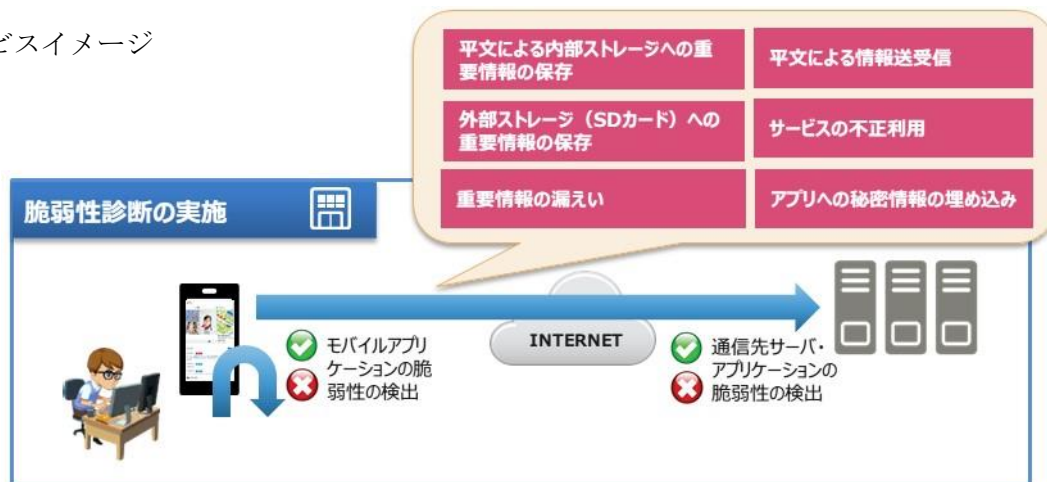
ビスイメージ

平文による内部ストレージへの重要情報の保存

平文による情報送受信

外部ストレージ（SDカード）への重要情報の保存

サービスの不正利用

重要情報の漏えい

アプリへの秘密情報の埋め込み

脆弱性診断の実施

モバイルアプリケーションの脆弱性の検出

INTERNET

通信先サーバ・アプリケーションの脆弱性の検出